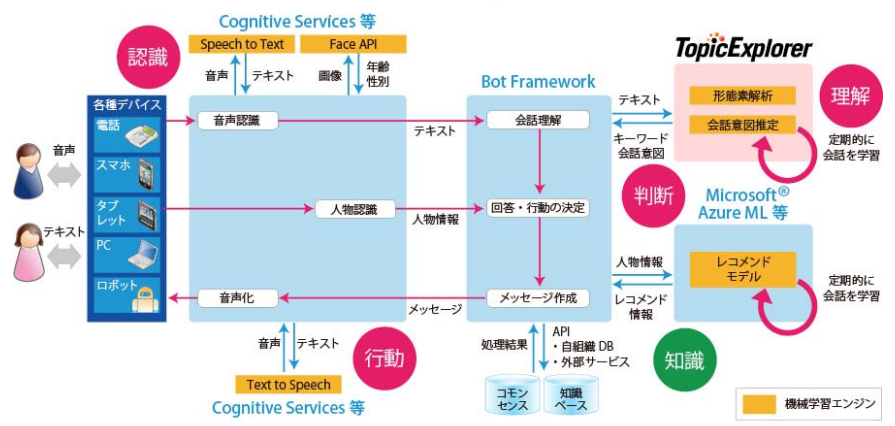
Cognitive Services 等

認識

Speech to Text

Face API

音声

テキスト

画像

年齢 性別

Bot Framework

TopicExplorer

理解

形態素解析

会話意図推定

定期的に 会話を学習

各種デバイス

電話

スマホ

タブレット

PC

ロボット

音声

テキスト

音声認識

テキスト

会話理解

テキスト

キーワード 会話意図

判断

Microsoft® Azure ML 等

人物認識

人物情報

回答・行動の決定

人物情報

レコメンド モデル

定期的に 会話を学習

音声化

メッセージ

メッセージ作成

レコメンド 情報

音声

テキスト

行動

処理結果

API ・自組織 DB ・外部サービス

知識

Text to Speech

Cognitive Services 等

コモン センス

知識 ベース

機械学習エンジン